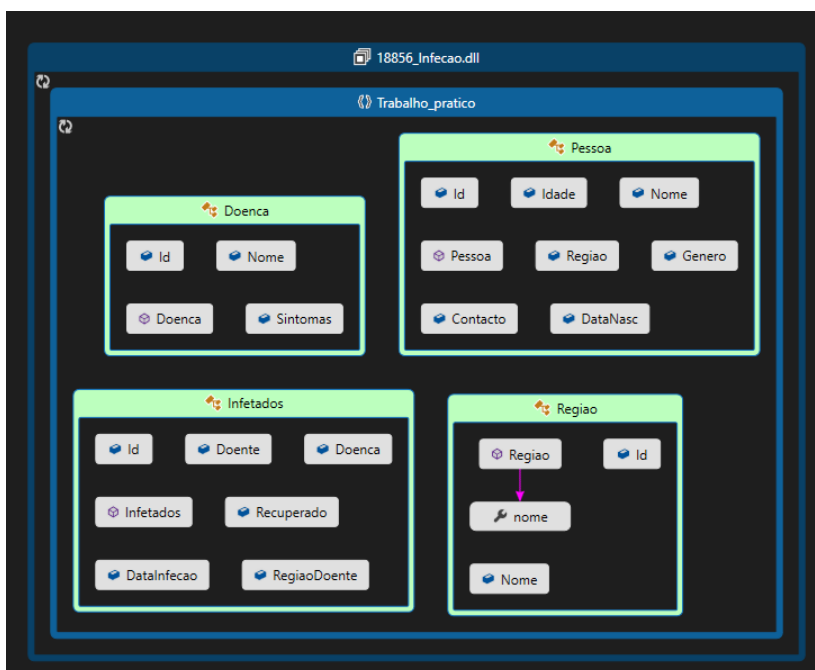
18856_Infecao.dll

Trabalho_pratico

Pessoa

Id

Idade

Nome

Pessoa

Regiao

Genero

Contacto

DataNasc

Doenca

Id

Nome

Doenca

Sintomas

Infetados

Id

Doente

Doenca

Infetados

Recuperado

DataInfecao

RegiaoDoente

Regiao

Regiao

Id

nome

Nome